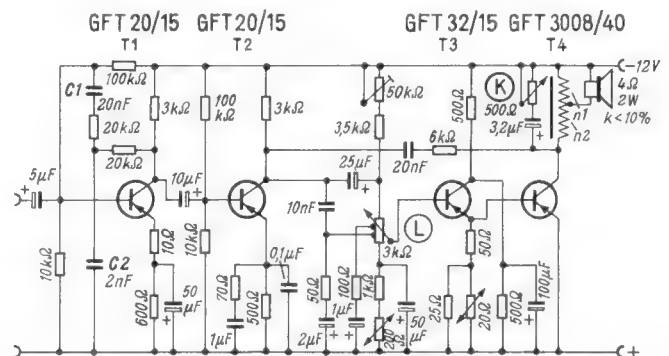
GFT 20/15 GFT 20/15 GFT 32/15 GFT 3008/40
T1 T2 T3 T4

-12V
4Ω
2W
k < 10%
n1
n2
K
500Ω
3,2µF
50kΩ
500Ω
6kΩ
3,5kΩ
20nF
25µF
100kΩ
C1
20nF
3kΩ
20kΩ
20kΩ
100 kΩ
3kΩ
5µF
10µF
10nF
L
3kΩ
10kΩ
C2
2nF
10Ω
600Ω
50 µF
10Ω
70Ω
1µF
500Ω
0,1µF
50Ω
2µF
100Ω
1µF
1kΩ
200Ω
50 µF
25Ω
50Ω
20Ω
500Ω
100µF
+